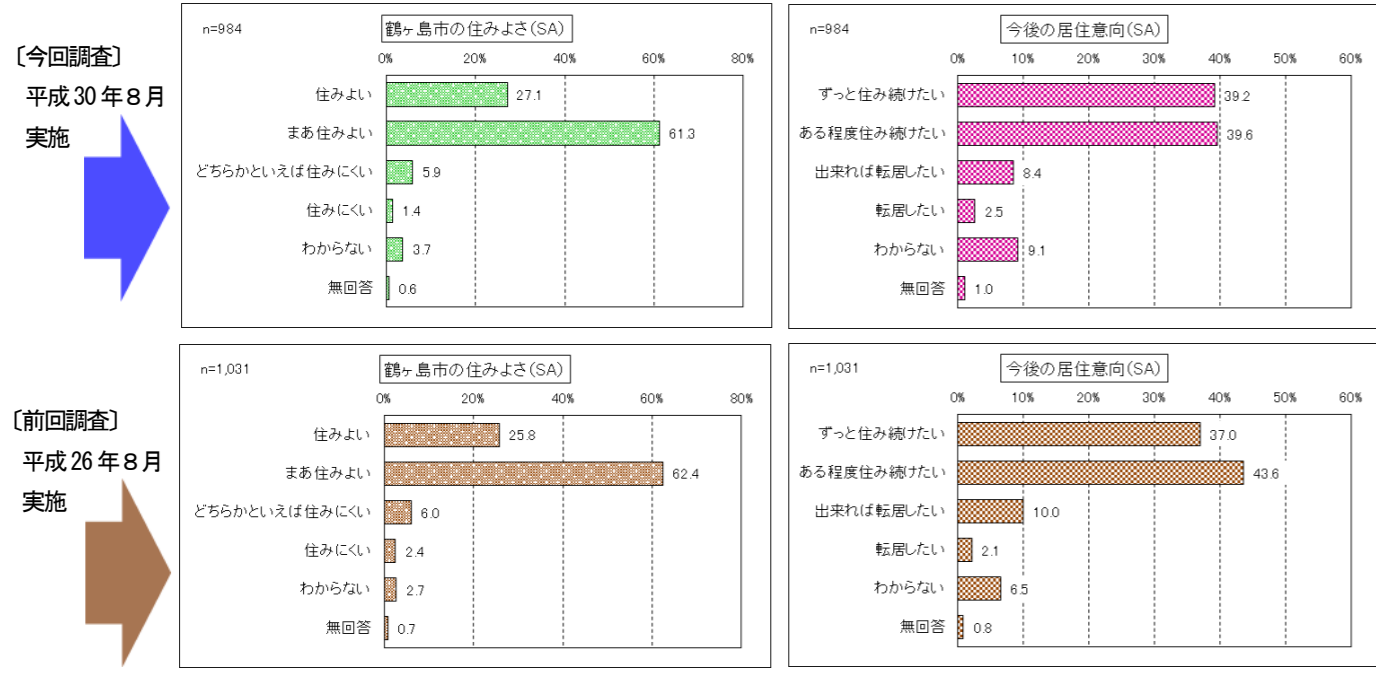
〔今回調査〕
平成 30 年８月
実施

n=984
鶴ヶ島市の住みよさ(SA)
0% 20% 40% 60% 80%

| | |
|---|---|
| 住みよい | 27.1 |
| まあ住みよい | 61.3 |
| どちらかといえば住みにくい | 5.9 |
| 住みにくい | 1.4 |
| わからない | 3.7 |
| 無回答 | 0.6 |

n=984
今後の居住意向(SA)
0% 10% 20% 30% 40% 50% 60%

| | |
|---|---|
| ずっと住み続けたい | 39.2 |
| ある程度住み続けたい | 39.6 |
| 出来れば転居したい | 8.4 |
| 転居したい | 2.5 |
| わからない | 9.1 |
| 無回答 | 1.0 |

〔前回調査〕
平成 26 年８月
実施

n=1,031
鶴ヶ島市の住みよさ(SA)
0% 20% 40% 60% 80%

| | |
|---|---|
| 住みよい | 25.8 |
| まあ住みよい | 62.4 |
| どちらかといえば住みにくい | 6.0 |
| 住みにくい | 2.4 |
| わからない | 2.7 |
| 無回答 | 0.7 |

n=1,031
今後の居住意向(SA)
0% 10% 20% 30% 40% 50% 60%

| | |
|---|---|
| ずっと住み続けたい | 37.0 |
| ある程度住み続けたい | 43.6 |
| 出来れば転居したい | 10.0 |
| 転居したい | 2.1 |
| わからない | 6.5 |
| 無回答 | 0.8 |